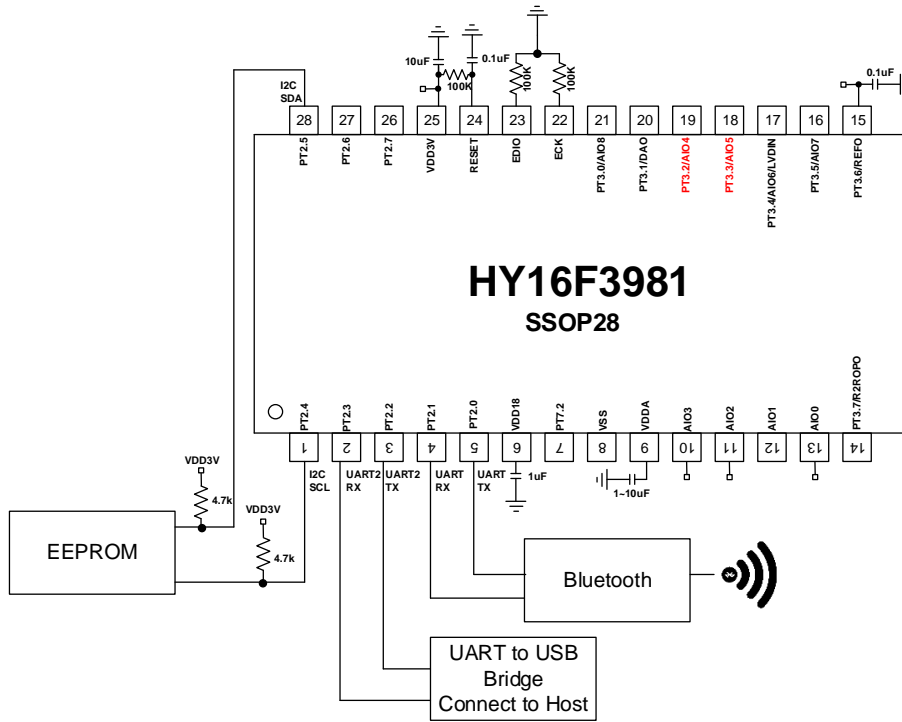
10uF
0.1uF
100K
100K
100K
0.1uF
I2C SDA
28 27 26 25 24 23 22 21 20 19 18 17 16 15
PT2.5 PT2.6 PT2.7 VDD3V RESET EDIO ECK PT3.0/AIO8 PT3.1/DAO PT3.2/AIO4 PT3.3/AIO5 PT3.4/AIO6/LVDIN PT3.5/AIO7 PT3.6/REFO

HY16F3981
SSOP28

PT2.4 PT2.3 PT2.2 PT2.1 PT2.0 VDD18 PT7.2 VSS VDDA AIO3 AIO2 AIO1 AIO0 PT3.7/R2ROPO
1 2 3 4 5 6 7 8 9 10 11 12 13 14
I2C SCL
UART2 RX
UART2 TX
UART RX
UART TX
1uF
1~10uF
VDD3V
4.7k
VDD3V
4.7k
EEPROM
Bluetooth
UART to USB Bridge Connect to Host